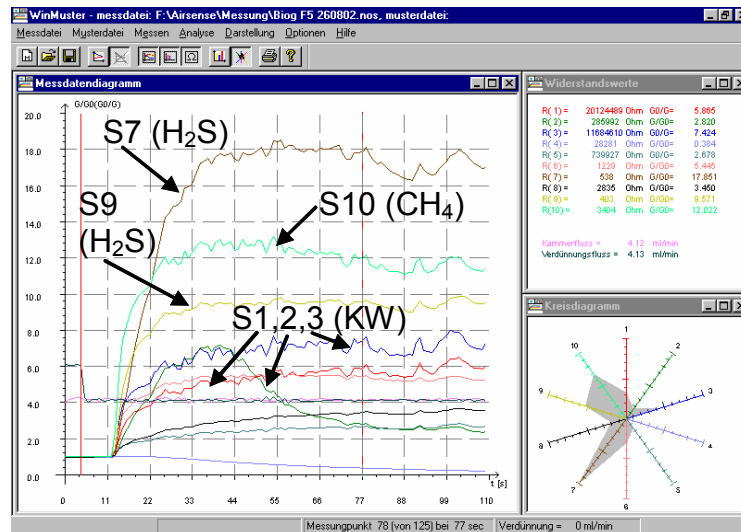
WinMuster - messdatei: F:\Airsense\Messung\Biog F5 260802.nos, musterdatei:

Messdatei Musterdatei Messen Analyse Darstellung Optionen Hilfe

Messdatendiagramm

G/G0(G0/G)

20.0
18.0
16.0
14.0
12.0
10.0
8.0
6.0
4.0
2.0
0.0

0 11 22 33 44 55 66 77 88 99 110 t [s]

S7 ($H_2S$)

S9 ($H_2S$)

S10 ($CH_4$)

S1,2,3 (KW)

Widerstandswerte

| | | | | |
|---|---|---|---|---|
| R( 1) = | 20124489 | Ohm | G0/G= | 5.865 |
| R( 2) = | 285992 | Ohm | G0/G= | 2.820 |
| R( 3) = | 11684610 | Ohm | G0/G= | 7.424 |
| R( 4) = | 28281 | Ohm | G0/G= | 0.384 |
| R( 5) = | 739927 | Ohm | G0/G= | 2.678 |
| R( 6) = | 1229 | Ohm | G/G0= | 5.445 |
| R( 7) = | 538 | Ohm | G/G0= | 17.851 |
| R( 8) = | 2835 | Ohm | G/G0= | 3.460 |
| R( 9) = | 403 | Ohm | G/G0= | 9.671 |
| R(10) = | 3404 | Ohm | G/G0= | 12.822 |

Kammerfluss = 4.12 ml/min
Verdünnungsfluss = 4.13 ml/min

Kreisdiagramm

1 2 3 4 5 6 7 8 9 10

Messungpunkt 78 (von 125) bei 77 sec | Verdünnung = 0 ml/min